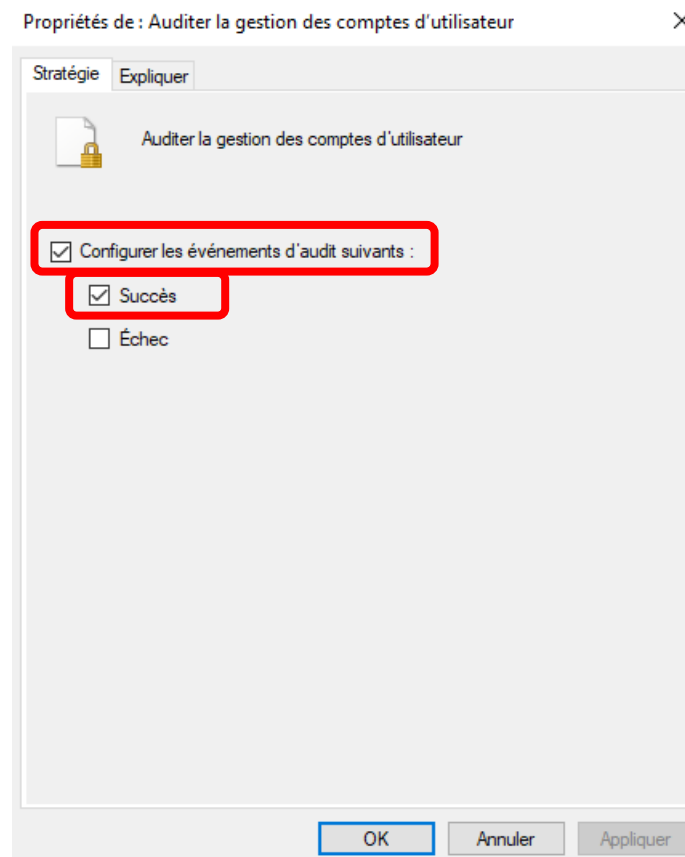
Propriétés de : Auditer la gestion des comptes d'utilisateur ×

Stratégie Expliquer

Auditer la gestion des comptes d'utilisateur

☑ Configurer les événements d'audit suivants :

☑ Succès

☐ Échec

OK Annuler Appliquer